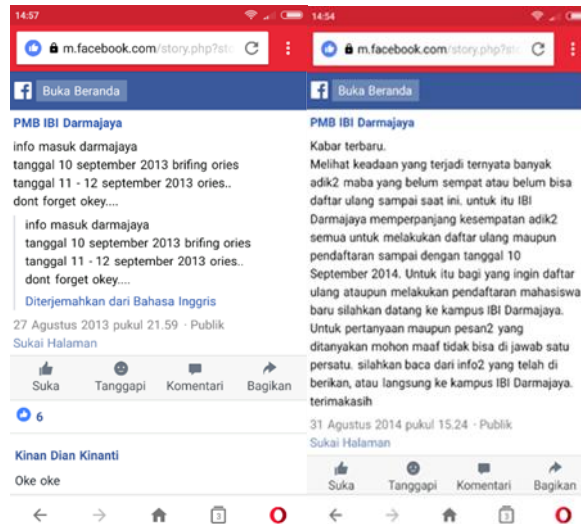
14:57

m.facebook.com/story.php?st

Buka Beranda

PMB IBI Darmajaya

info masuk darmajaya
tanggal 10 september 2013 brifing ories
tanggal 11 - 12 september 2013 ories..
dont forget okey....

info masuk darmajaya
tanggal 10 september 2013 brifing ories
tanggal 11 - 12 september 2013 ories..
dont forget okey....

Diterjemahkan dari Bahasa Inggris

27 Agustus 2013 pukul 21.59 · Publik
Sukai Halaman

Suka Tanggapi Komentari Bagikan

6

Kinan Dian Kinanti

Oke oke

3

14:54

m.facebook.com/story.php?st

Buka Beranda

PMB IBI Darmajaya

Kabar terbaru.
Melihat keadaan yang terjadi ternyata banyak adik2 maba yang belum sempat atau belum bisa daftar ulang sampai saat ini. untuk itu IBI Darmajaya memperpanjang kesempatan adik2 semua untuk melakukan daftar ulang maupun pendaftaran sampai dengan tanggal 10 September 2014. Untuk itu bagi yang ingin daftar ulang ataupun melakukan pendaftaran mahasiswa baru silahkan datang ke kampus IBI Darmajaya. Untuk pertanyaan maupun pesan2 yang ditanyakan mohon maaf tidak bisa di jawab satu persatu. silahkan baca dari info2 yang telah di berikan, atau langsung ke kampus IBI Darmajaya. terimakasih

31 Agustus 2014 pukul 15.24 · Publik
Sukai Halaman

Suka Tanggapi Komentari Bagikan

3